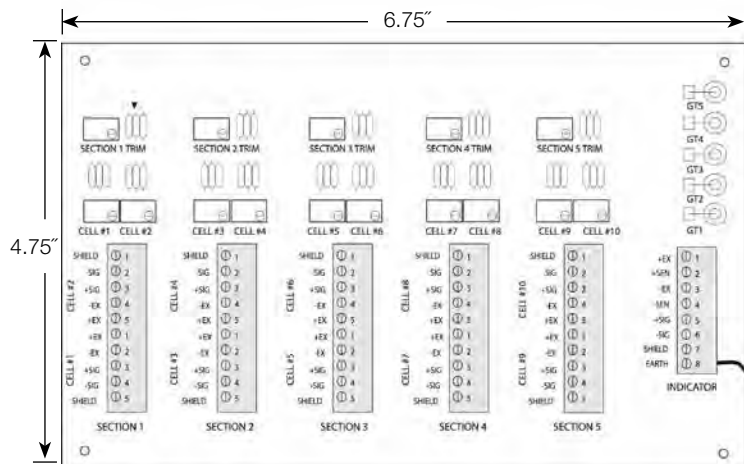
6.75″

4.75″

SECTION 1 TRIM
SECTION 2 TRIM
SECTION 3 TRIM
SECTION 4 TRIM
SECTION 5 TRIM

GT5
GT4
GT3
GT2
GT1

CELL #1 CELL #2
CELL #3 CELL #4
CELL #5 CELL #6
CELL #7 CELL #8
CELL #9 CELL #10

CELL #2
SHIELD 1
-SIG 2
+SIG 3
-EX 4
+EX 5
CELL #1
+EX 1
-EX 2
+SIG 3
-SIG 4
SHIELD 5
SECTION 1

CELL #4
SHIELD 1
-SIG 2
+SIG 3
-EX 4
+EX 5
CELL #3
+EX 1
-EX 2
+SIG 3
-SIG 4
SHIELD 5
SECTION 2

CELL #6
SHIELD 1
-SIG 2
+SIG 3
-EX 4
+EX 5
CELL #5
+EX 1
-EX 2
+SIG 3
-SIG 4
SHIELD 5
SECTION 3

CELL #8
SHIELD 1
-SIG 2
+SIG 3
-EX 4
+EX 5
CELL #7
+EX 1
-EX 2
+SIG 3
-SIG 4
SHIELD 5
SECTION 4

CELL #10
SHIELD 1
-SIG 2
+SIG 3
-EX 4
+EX 5
CELL #9
+EX 1
-EX 2
+SIG 3
-SIG 4
SHIELD 5
SECTION 5

+EX 1
+SEN 2
-EX 3
-SEN 4
+SIG 5
-SIG 6
SHIELD 7
EARTH 8
INDICATOR